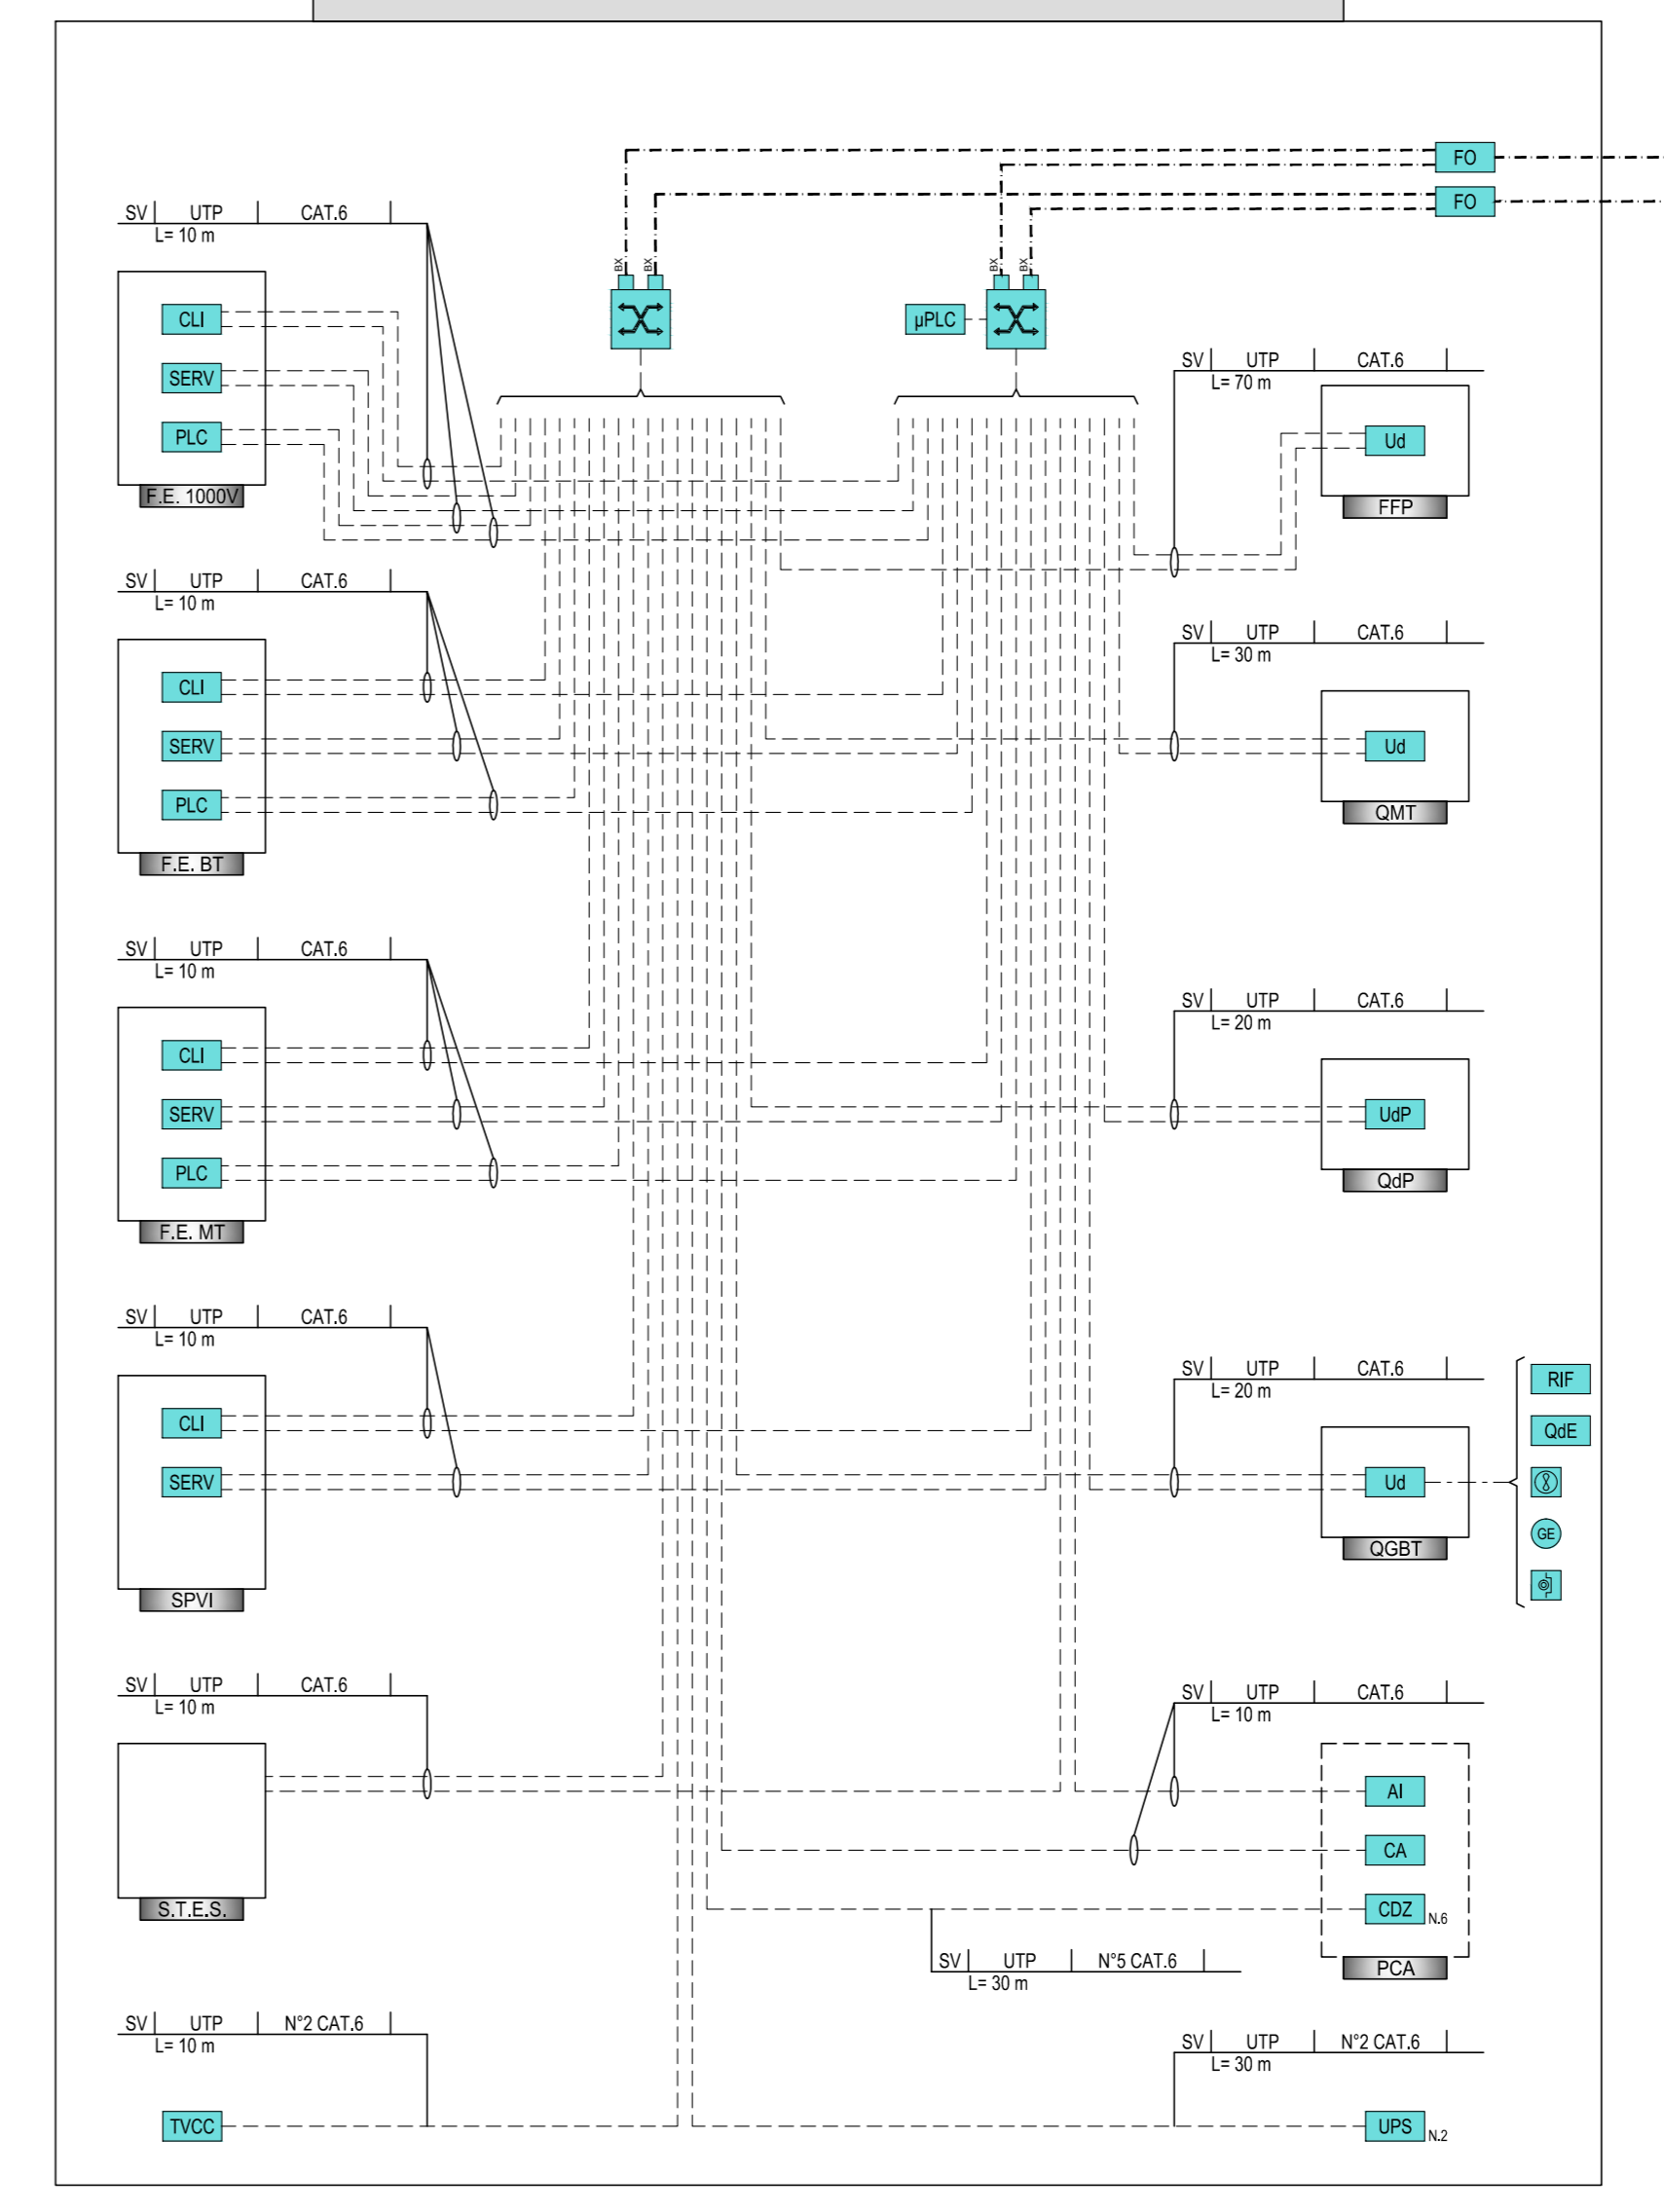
FO
FO
BX BX
BX BX
μPLC

SV | UTP | CAT.6
L= 10 m
CLI
SERV
PLC
F.E. 1000V

SV | UTP | CAT.6
L= 70 m
Ud
FFP

SV | UTP | CAT.6
L= 10 m
CLI
SERV
PLC
F.E. BT

SV | UTP | CAT.6
L= 30 m
Ud
QMT

SV | UTP | CAT.6
L= 10 m
CLI
SERV
PLC
F.E. MT

SV | UTP | CAT.6
L= 20 m
UdP
QdP

SV | UTP | CAT.6
L= 10 m
CLI
SERV
SPVI

SV | UTP | CAT.6
L= 20 m
Ud
QGBT
RIF
QdE
GE

SV | UTP | CAT.6
L= 10 m
S.T.E.S.

SV | UTP | CAT.6
L= 10 m
AI
CA
CDZ N.6
PCA

SV | UTP | N°5 CAT.6
L= 30 m

SV | UTP | N°2 CAT.6
L= 10 m
TVCC

SV | UTP | N°2 CAT.6
L= 30 m
UPS N.2